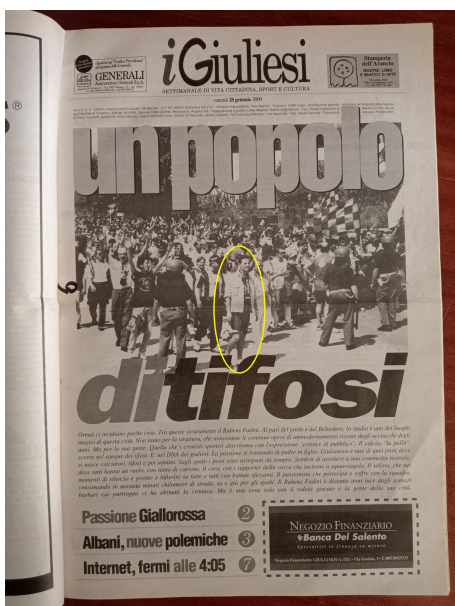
GENERALI

iGiuliesi

SETTIMANALE DI VITA CITTADINA, SPORT & CULTURA

venerdì 28 gennaio 2000

Stamperia dell'Arancio

un popolo

di tifosi

Ormai ci invidiano pochi ormai. Tre questo sicuramente il Rubens Fadini. Ai pari del porto e del Belvedere, lo stadio è uno dei luoghi magici di questa città. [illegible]

Passione Giallorossa 2

Albani, nuove polemiche 3

Internet, fermi alle 4:05 7

NEGOZIO FINANZIARIO
Banca Del Salento
Specialisti in finanza su misura